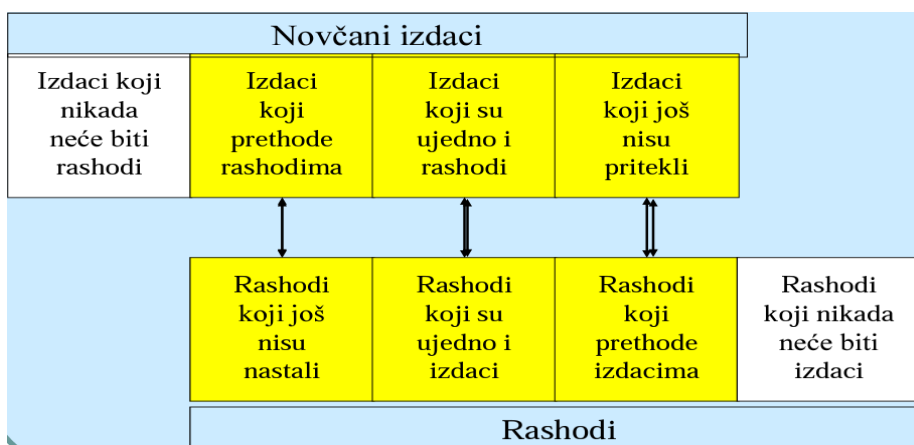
Novčani izdaci

Izdaci koji nikada neće biti rashodi

Izdaci koji prethode rashodima

Izdaci koji su ujedno i rashodi

Izdaci koji još nisu pritekli

Rashodi koji još nisu nastali

Rashodi koji su ujedno i izdaci

Rashodi koji prethode izdacima

Rashodi koji nikada neće biti izdaci

Rashodi